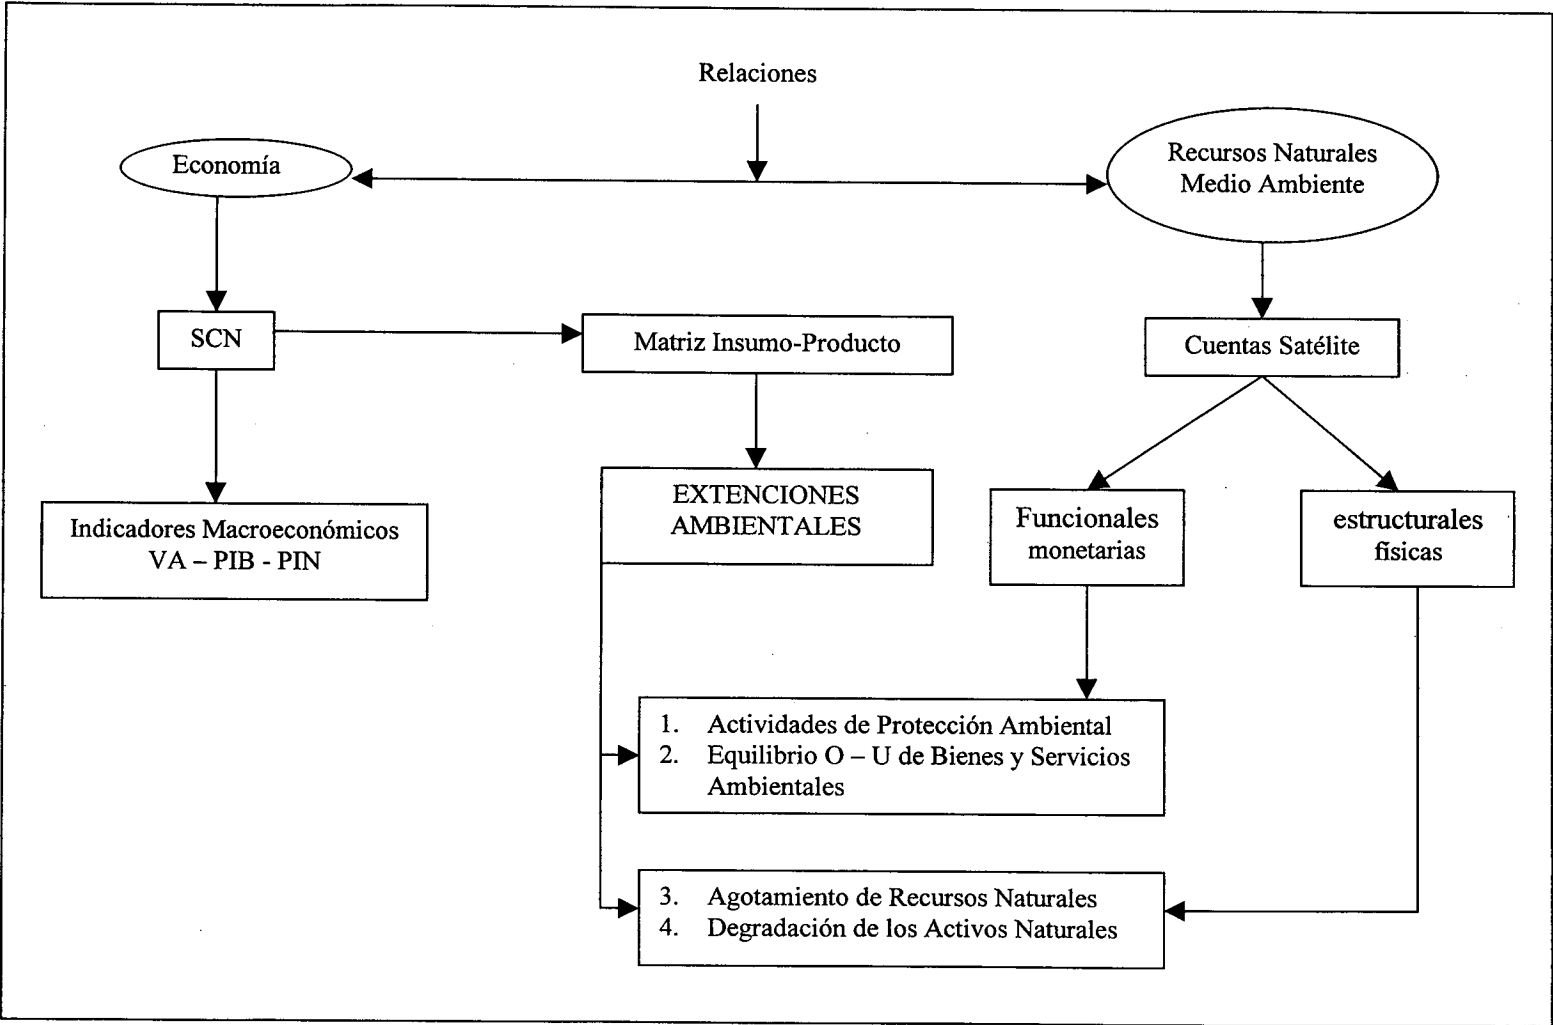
Relaciones

Economía

Recursos Naturales
Medio Ambiente

SCN

Matriz Insumo-Producto

Cuentas Satélite

Indicadores Macroeconómicos
VA – PIB - PIN

EXTENCIONES
AMBIENTALES

Funcionales
monetarias

estructurales
físicas

1. Actividades de Protección Ambiental
2. Equilibrio O – U de Bienes y Servicios Ambientales

3. Agotamiento de Recursos Naturales
4. Degradación de los Activos Naturales